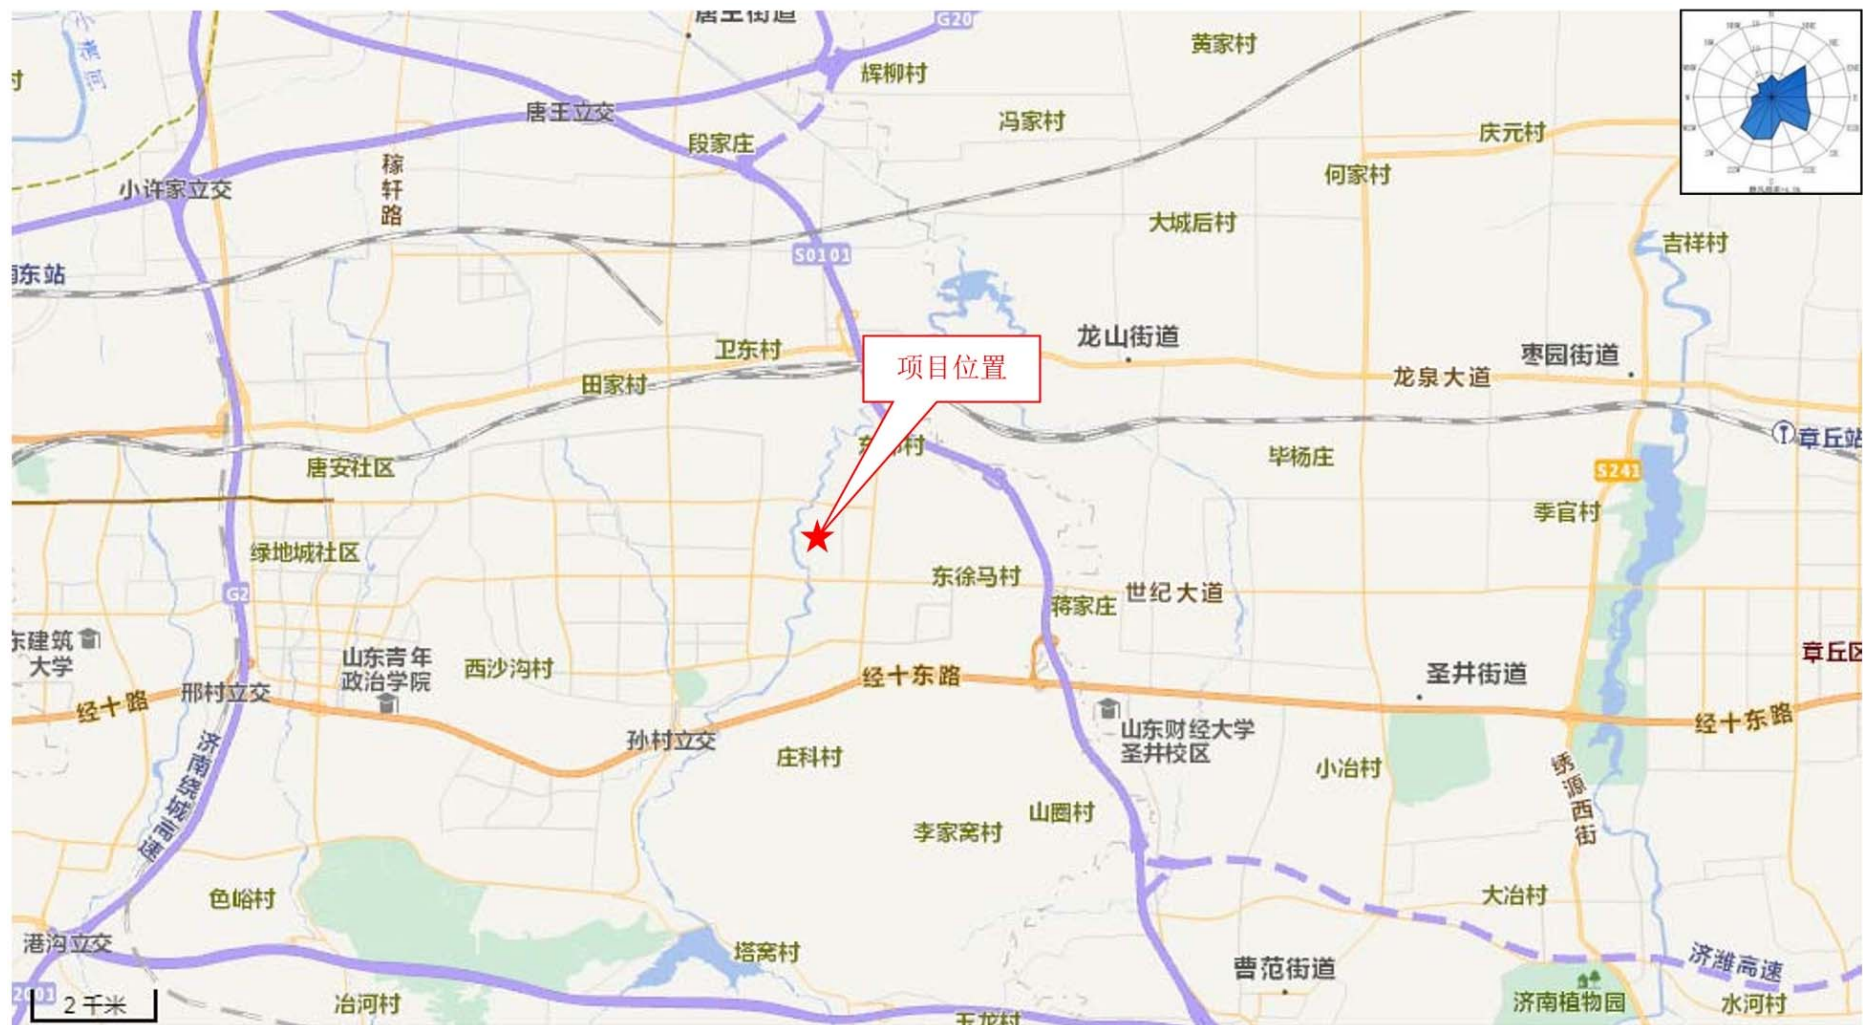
唐王街道
G20
黄家村
辉柳村
唐王立交
冯家村
段家庄
庆元村
何家村
小许家立交
稼轩路
大城后村
S0101
吉祥村
东站
龙山街道
卫东村
项目位置
枣园街道
田家村
龙泉大道
章丘站
东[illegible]村
毕杨庄
唐安社区
S241
季官村
绿地城社区
东徐马村
蒋家庄
世纪大道
G2
东建筑大学
山东青年政治学院
西沙沟村
圣井街道
章丘区
经十路
邢村立交
经十东路
经十东路
孙村立交
山东财经大学圣井校区
济南绕城高速
庄科村
小冶村
绣源西街
山圈村
李家窝村
色峪村
大冶村
港沟立交
塔窝村
曹范街道
济潍高速
2 千米
冶河村
玉龙村
济南植物园
水河村